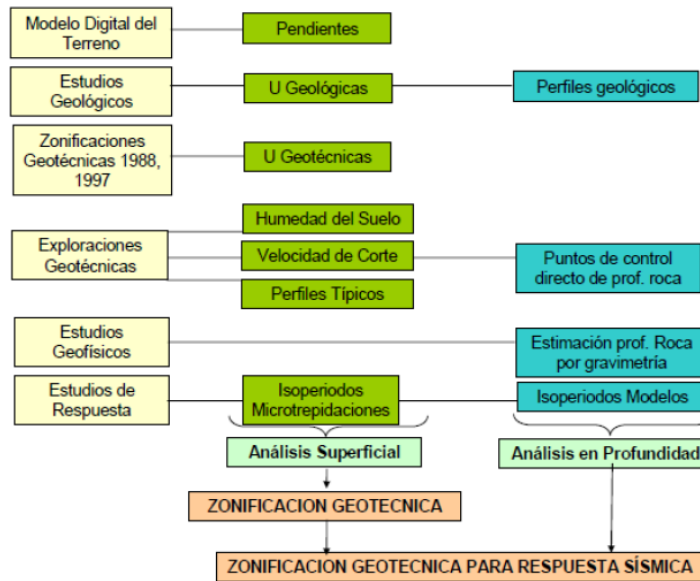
Modelo Digital del Terreno

Pendientes

Estudios Geológicos

U Geológicas

Perfiles geológicos

Zonificaciones Geotécnicas 1988, 1997

U Geotécnicas

Exploraciones Geotécnicas

Humedad del Suelo

Velocidad de Corte

Perfiles Típicos

Puntos de control directo de prof. roca

Estudios Geofísicos

Estimación prof. Roca por gravimetría

Estudios de Respuesta

Isoperiodos Microtrepidaciones

Isoperiodos Modelos

Análisis Superficial

Análisis en Profundidad

ZONIFICACION GEOTECNICA

ZONIFICACION GEOTECNICA PARA RESPUESTA SÍSMICA